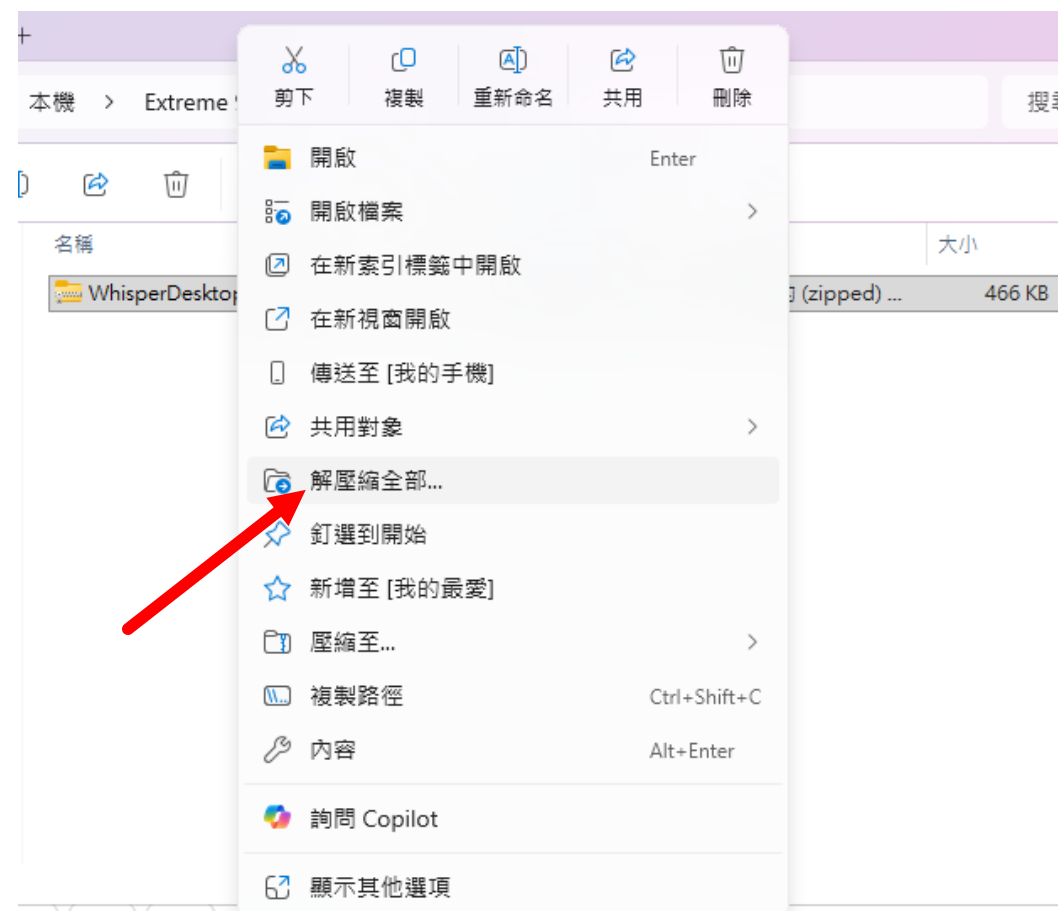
+

本機 > Extreme

搜

名稱

WhisperDesktop

(zipped) ...

大小

466 KB

剪下

複製

重新命名

共用

刪除

開啟 Enter

開啟檔案

在新索引標籤中開啟

在新視窗開啟

傳送至 [我的手機]

共用對象

解壓縮全部...

釘選到開始

新增至 [我的最愛]

壓縮至...

複製路徑 Ctrl+Shift+C

內容 Alt+Enter

詢問 Copilot

顯示其他選項